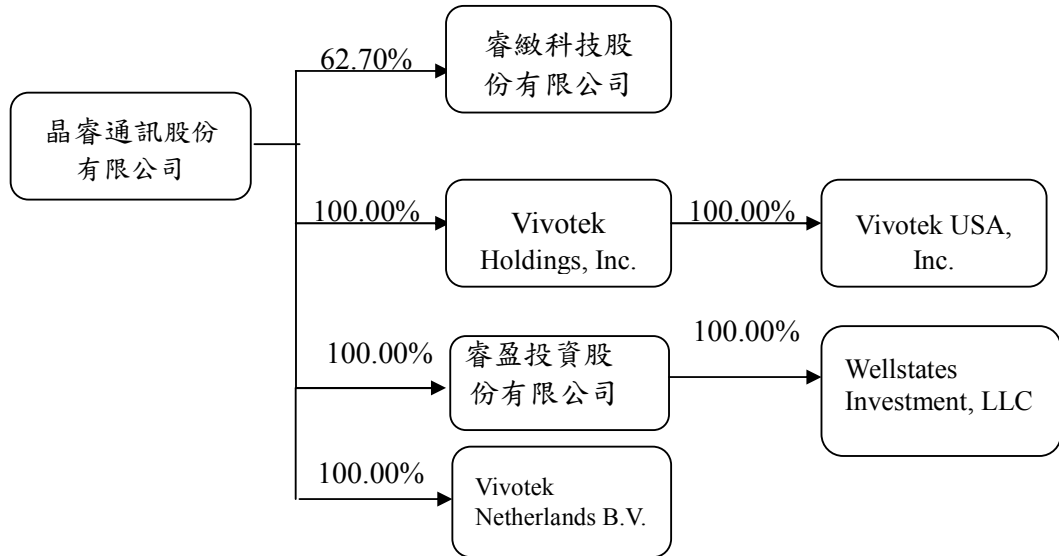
晶睿通訊股份有限公司

62.70%

睿緻科技股份有限公司

100.00%

Vivotek Holdings, Inc.

100.00%

Vivotek USA, Inc.

100.00%

睿盈投資股份有限公司

100.00%

Wellstates Investment, LLC

100.00%

Vivotek Netherlands B.V.